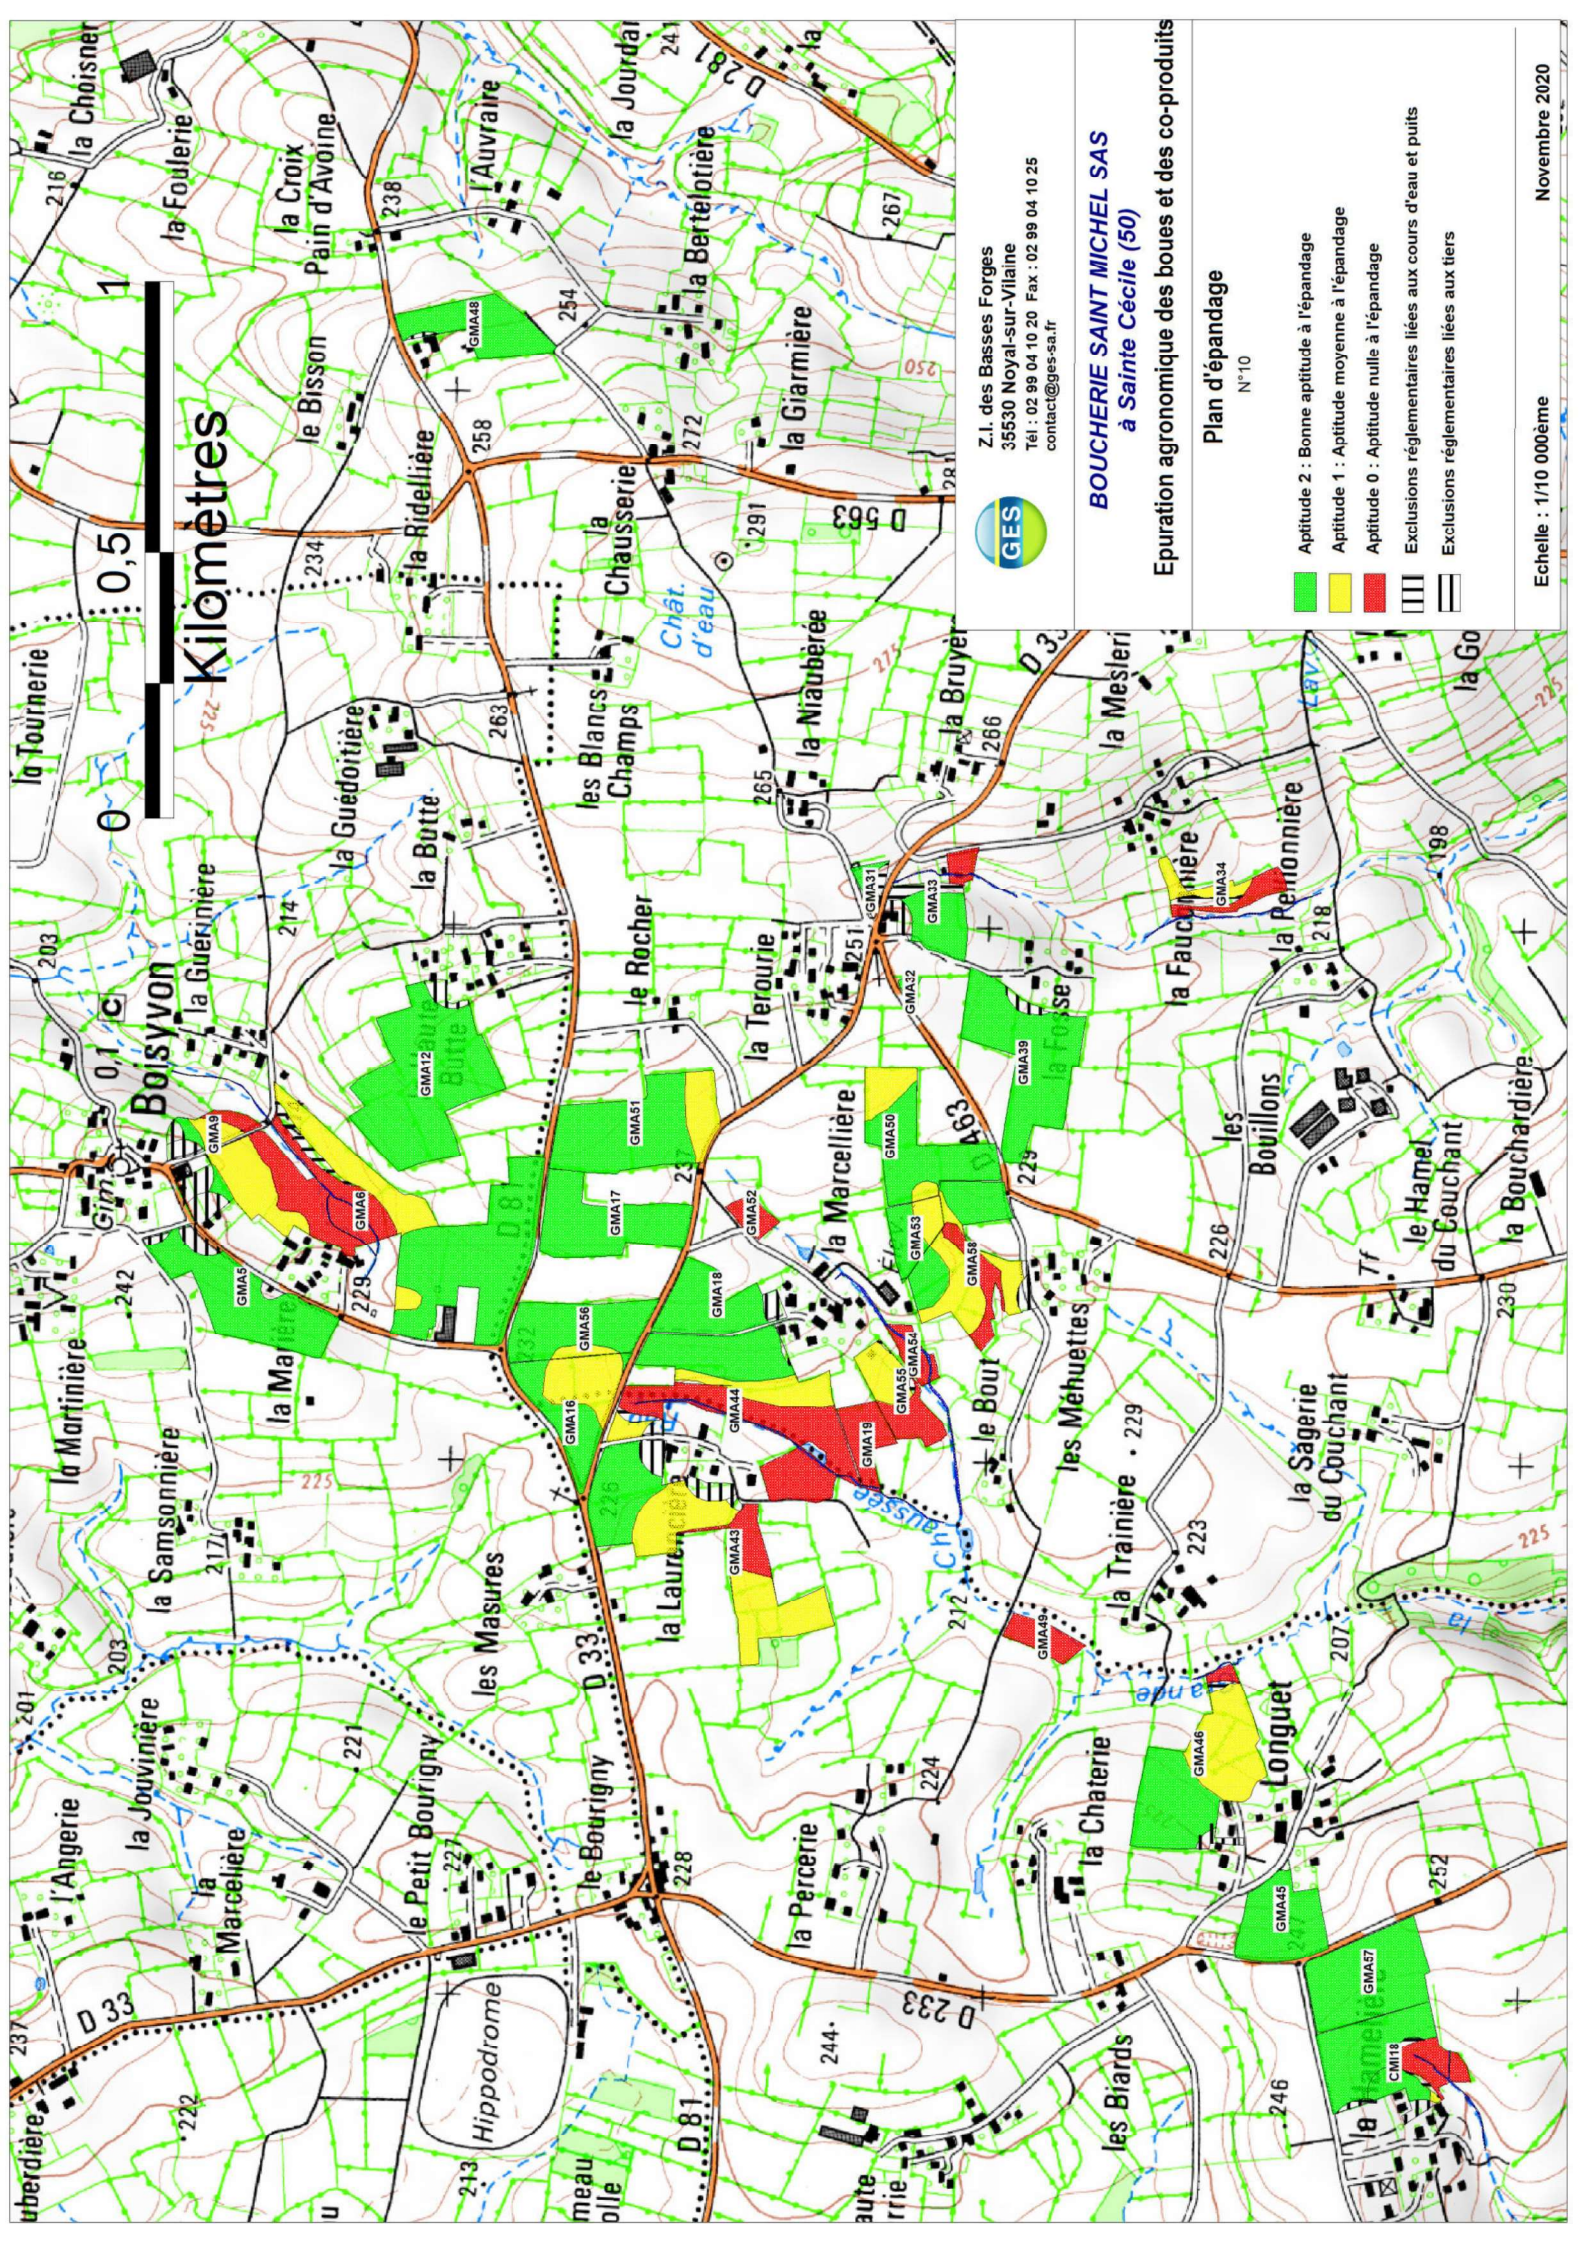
GES

Z.I. des Basses Forges
35530 Noyal-sur-Vilaine
Tél : 02 99 04 10 20 Fax : 02 99 04 10 25
contact@ges-sa.fr

BOUCHERIE SAINT MICHEL SAS
à Sainte Cécile (50)

Epuration agronomique des boues et des co-produits

Plan d'épandage
N°10

Aptitude 2 : Bonne aptitude à l'épandage
Aptitude 1 : Aptitude moyenne à l'épandage
Aptitude 0 : Aptitude nulle à l'épandage
Exclusions réglementaires liées aux cours d'eau et puits
Exclusions réglementaires liées aux tiers

Echelle : 1/10 000ème
Novembre 2020

0 0,5 1
Kilomètres

la Choisnerie la Foulerie la Croix Pain d'Avoine l'Auvraire la Jourdan D 281 la Bertelotière 267 238 216 241 GMA48 254 le Bisson la Giarmière 250 258 272 la Ridellière la Chausserie 291 D 563 234 Chât. d'eau la Tournerie la Niaubérée 275 les Blancs Champs 263 la Guedoitière la Bruyère 266 D 33 la Mesleri 265 la Butte 225 la Guerinière 214 GMA31 GMA33 la Fauconnière GMA34 la Perronnière 218 198 203 Boisyvon 0,1 C le Rocher la Terourie 251 GMA32 GMA12 Haute Butte la Fosse GMA39 Gimbre GMA9 GMA6 GMA51 la Marcellière GMA50 D 463 les Bouillons 229 237 GMA17 GMA52 GMA53 GMA58 226 D 81 le Hamel du Couchant Tf la Bouchardière 242 GMA5 la Marière 229 232 GMA56 GMA18 230 la Martinière GMA16 GMA44 GMA55 GMA54 le Bout les Méhuettes 229 GMA19 la Sagerie du Couchant 225 la Samsonnière 236 la Chaussée la Traînière 223 217 la Laurencière GMA43 225 les Masures 212 GMA49 D 33 203 201 la Jouvinière 221 le Petit Bourigny le Bourigny GMA46 Longuet 207 224 la Chaterie 227 la Marcellière l'Angerie 228 la Perceria GMA45 252 247 GMA57 Hippodrome D 233 D 33 244 CMI18 le Hamel 237 222 D 81 les Biards 246 213 Auberdière